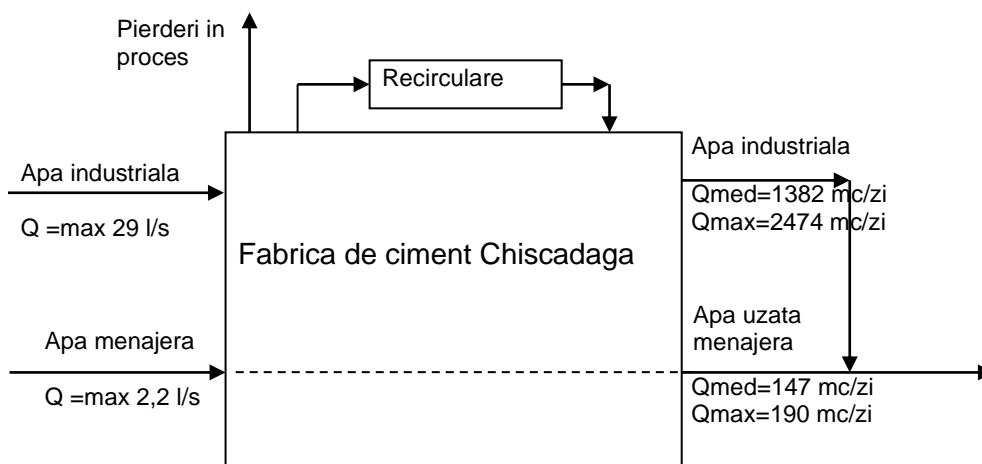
Pierderi in proces

Recirculare

Apa industriala

Q =max 29 l/s

Fabrica de ciment Chiscadaga

Apa industriala

Qmed=1382 mc/zi
Qmax=2474 mc/zi

Apa menajera

Q =max 2,2 l/s

Apa uzata menajera

Qmed=147 mc/zi
Qmax=190 mc/zi